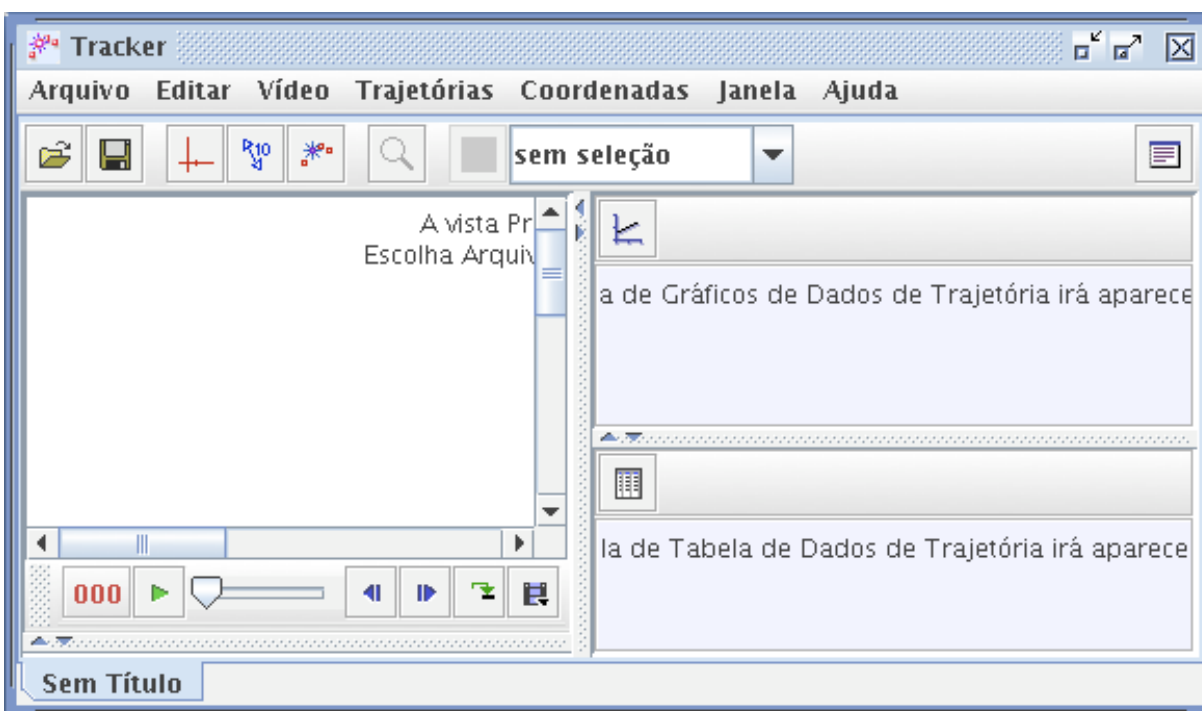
Tracker

Arquivo Editar Vídeo Trajetórias Coordenadas Janela Ajuda

sem seleção

A vista Pr
Escolha Arquiv

a de Gráficos de Dados de Trajetória irá aparece

la de Tabela de Dados de Trajetória irá aparece

000

Sem Título